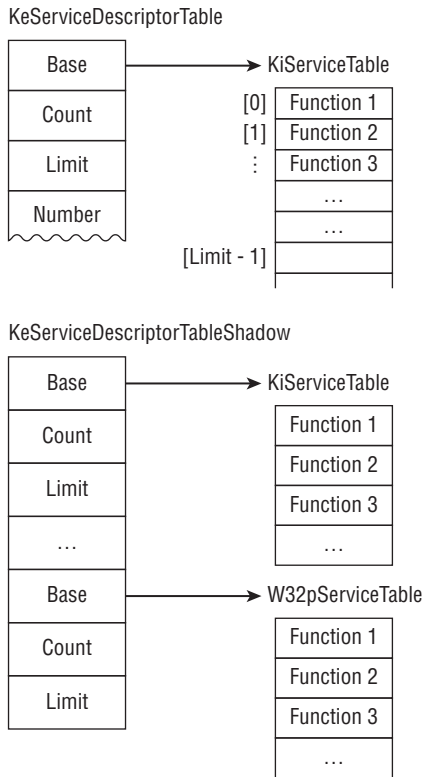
KeServiceDescriptorTable

Base
Count
Limit
Number

KiServiceTable

[0] Function 1
[1] Function 2
⋮ Function 3
…
…
[Limit - 1]

KeServiceDescriptorTableShadow

Base
Count
Limit
…
Base
Count
Limit

KiServiceTable

Function 1
Function 2
Function 3
…

W32pServiceTable

Function 1
Function 2
Function 3
…